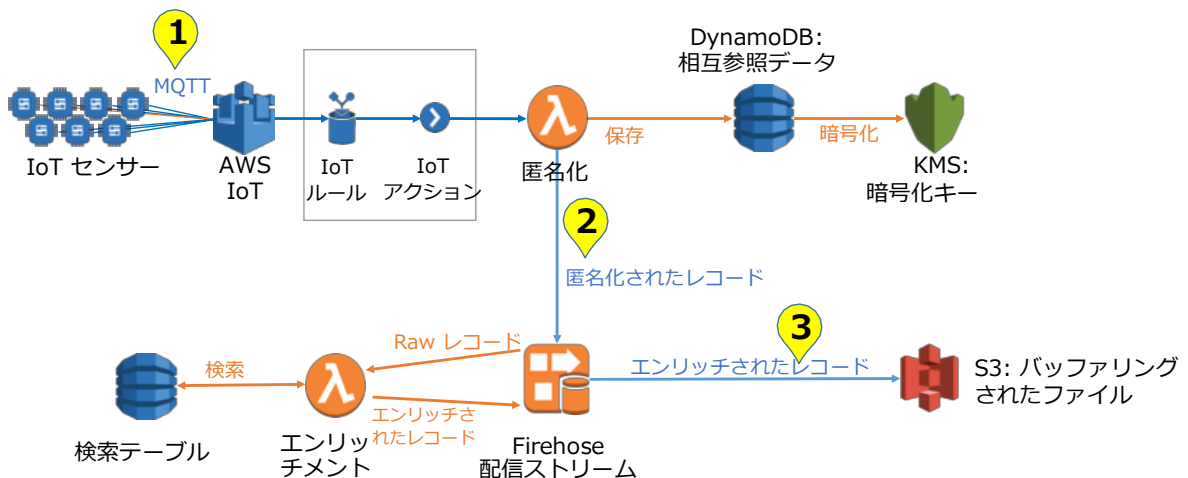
1

MQTT

IoT センサー

AWS IoT

IoT ルール

IoT アクション

匿名化

保存

DynamoDB: 相互参照データ

暗号化

KMS: 暗号化キー

2

匿名化されたレコード

3

Raw レコード

検索

エンリッチされたレコード

エンリッチされたレコード

S3: バッファリングされたファイル

検索テーブル

エンリッチメント

Firehose 配信ストリーム